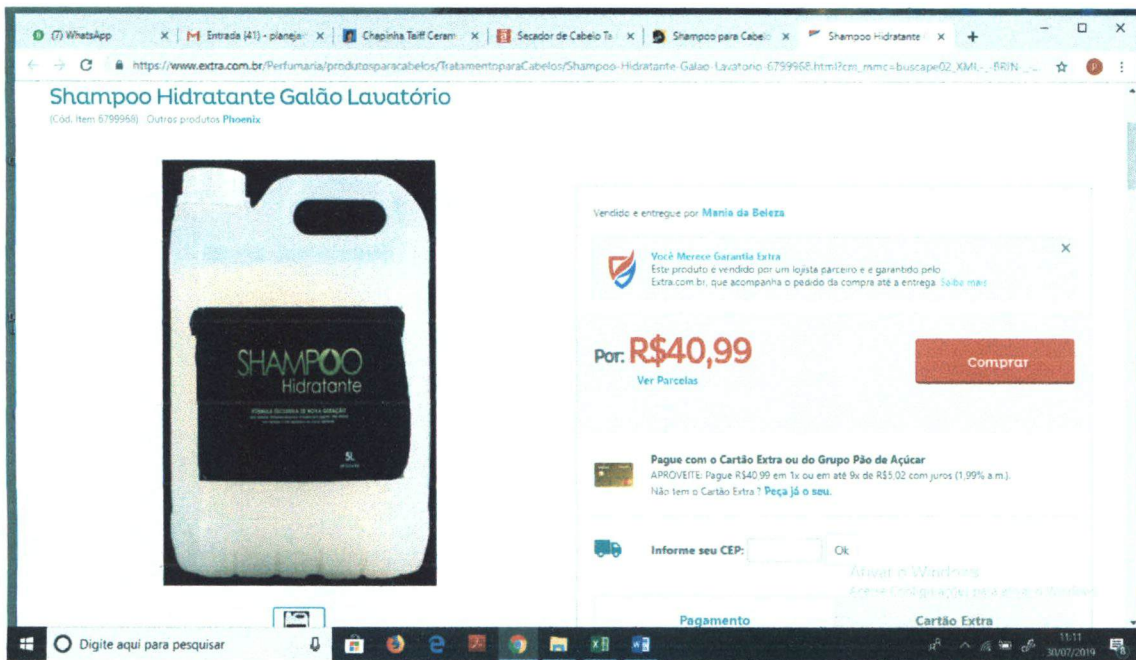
(7) WhatsApp | Entrada (41) - planeja | Chapinha Taiff Ceram | Secador de Cabelo Ta | Shampoo para Cabelo | Shampoo Hidratante

https://www.extra.com.br/Perfumaria/produtosparacabelos/TratamentoparaCabelos/Shampoo-Hidratante-Galao-Lavatorio-6799968.html?cm_mmc=buscape02_XML-_-BRIN-_

Shampoo Hidratante Galão Lavatório

(Cód. Item 6799968) Outros produtos Phoenix

SHAMPOO
Hidratante
5L

Vendido e entregue por Mania da Beleza

Você Merece Garantia Extra
Este produto é vendido por um lojista parceiro e é garantido pelo Extra.com.br, que acompanha o pedido da compra até a entrega. Saiba mais

Por: R$40,99
Ver Parcelas

Comprar

Pague com o Cartão Extra ou do Grupo Pão de Açúcar
APROVEITE: Pague R$40,99 em 1x ou em até 9x de R$5,02 com juros (1,99% a.m.).
Não tem o Cartão Extra ? Peça já o seu.

Informe seu CEP: Ok

Ativar o Windows
Acesse Configurações para ativar o Windows.

Pagamento
Cartão Extra

Digite aqui para pesquisar
11:11
30/07/2019